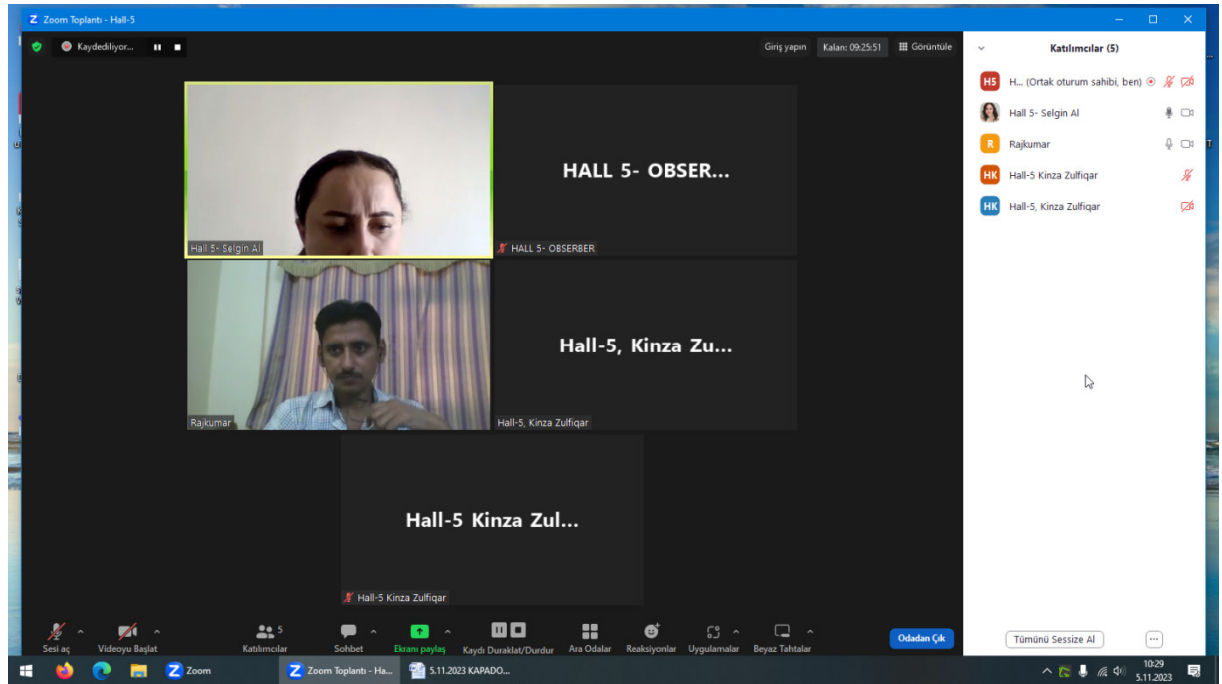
Zoom Toplantı - Hall-5

Kaydediliyor...

Giriş yapın Kalan: 09:25:51 Görüntüle

HALL 5- OBSER...

Hall 5- Selgin Al

HALL 5- OBSERBER

Hall-5, Kinza Zu...

Rajkumar

Hall-5, Kinza Zulfiqar

Hall-5 Kinza Zul...

Hall-5 Kinza Zulfiqar

Katılımcılar (5)

H5 H... (Ortak oturum sahibi, ben)

Hall 5- Selgin Al

R Rajkumar

HK Hall-5 Kinza Zulfiqar

HK Hall-5, Kinza Zulfiqar

Sesi aç Videoyu Başlat Katılımcılar 5 Sohbet Ekranı paylaş Kaydı Duraklat/Durdur Ara Odalar Reaksiyonlar Uygulamalar Beyaz Tahtalar Odadan Çık

Tümünü Sessize Al ...

Zoom Zoom Toplantı - Ha... 5.11.2023 KAPADO...

10:29 5.11.2023